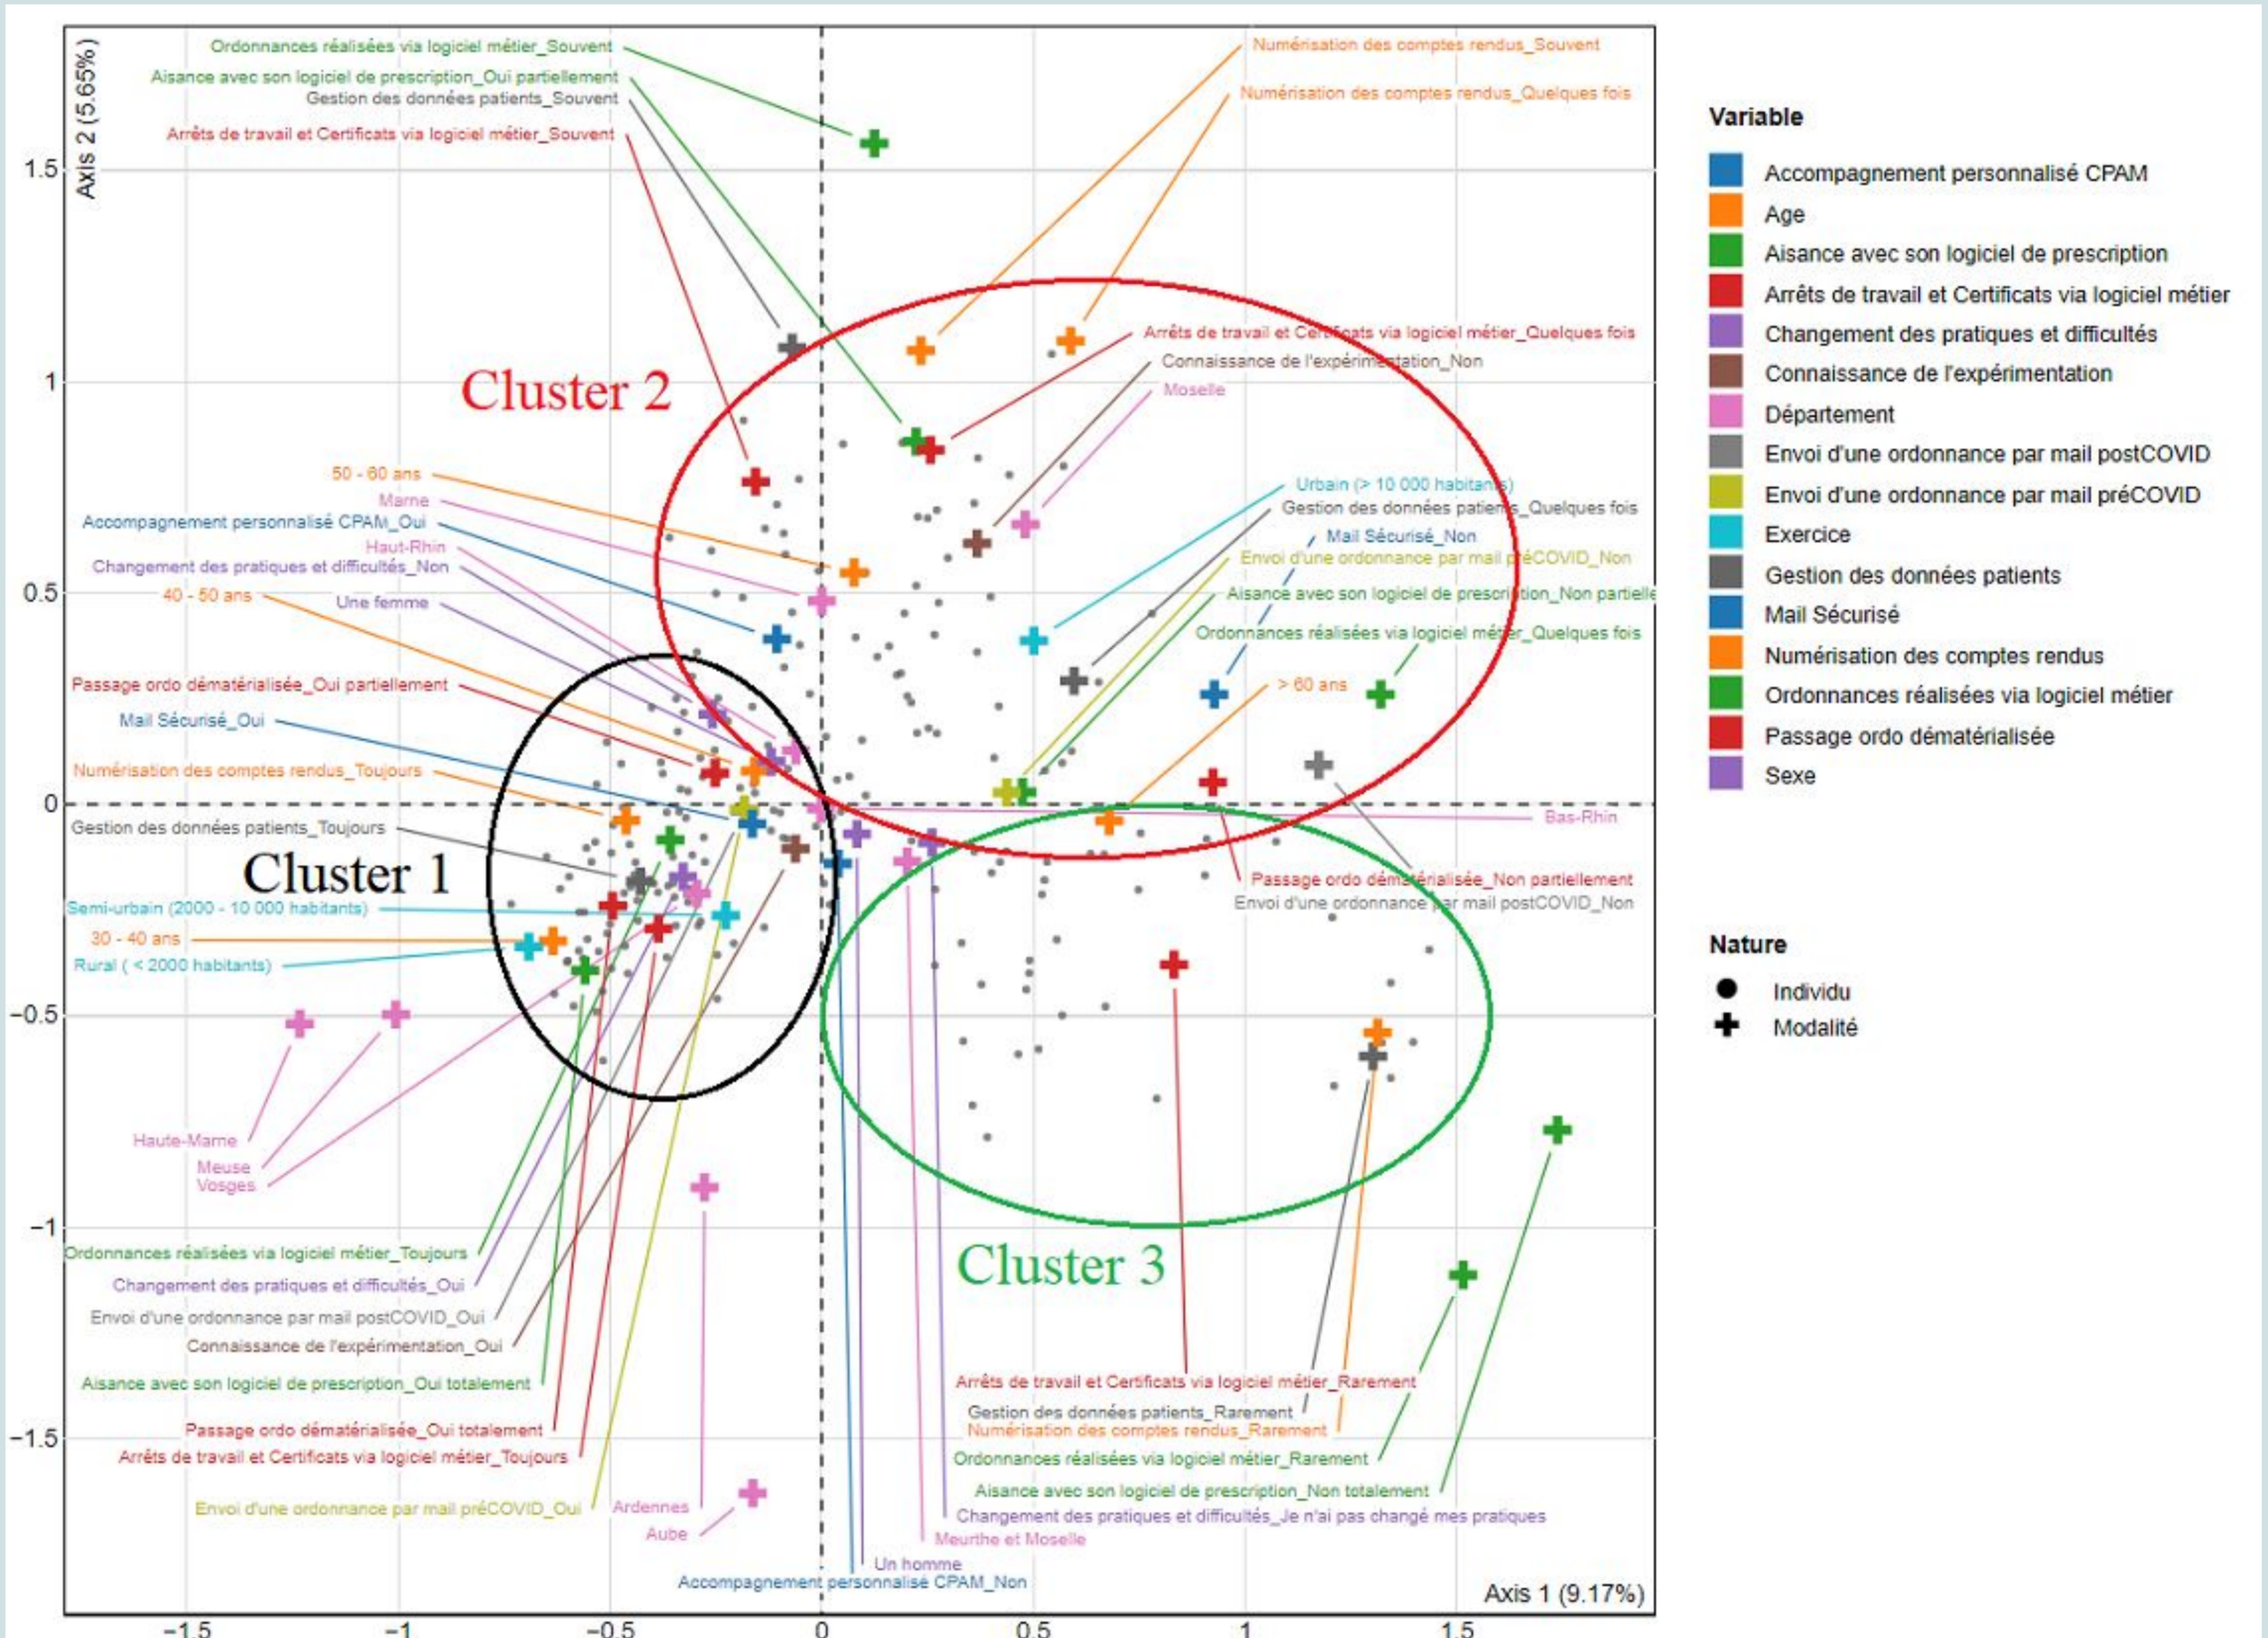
Axis 2 (5.65%)

Ordonnances réalisées via logiciel métier_Souvent
Aisance avec son logiciel de prescription_Oui partiellement
Gestion des données patients_Souvent
Arrêts de travail et Certificats via logiciel métier_Souvent

Numérisation des comptes rendus_Souvent
Numérisation des comptes rendus_Quelques fois

Cluster 2

Arrêts de travail et Certificats via logiciel métier_Quelques fois
Connaissance de l'expérimentation_Non
Moselle

50 - 60 ans
Marne
Accompagnement personnalisé CPAM_Oui
Haut-Rhin
Changement des pratiques et difficultés_Non
40 - 50 ans
Une femme

Urbain (> 10 000 habitants)
Gestion des données patients_Quelques fois
Mail Sécurisé_Non
Envoi d'une ordonnance par mail préCOVID_Non
Aisance avec son logiciel de prescription_Non partielle
Ordonnances réalisées via logiciel métier_Quelques fois
> 60 ans

Passage ordo dématérialisée_Oui partiellement
Mail Sécurisé_Oui
Numérisation des comptes rendus_Toujours
Gestion des données patients_Toujours

Cluster 1

Semi-urbain (2000 - 10 000 habitants)
30 - 40 ans
Rural ( < 2000 habitants)

Bas-Rhin
Passage ordo dématérialisée_Non partiellement
Envoi d'une ordonnance par mail postCOVID_Non

Haute-Marne
Meuse
Vosges

Cluster 3

Ordonnances réalisées via logiciel métier_Toujours
Changement des pratiques et difficultés_Oui
Envoi d'une ordonnance par mail postCOVID_Oui
Connaissance de l'expérimentation_Oui
Aisance avec son logiciel de prescription_Oui totalement
Passage ordo dématérialisée_Oui totalement
Arrêts de travail et Certificats via logiciel métier_Toujours
Envoi d'une ordonnance par mail préCOVID_Oui
Ardennes
Aube

Arrêts de travail et Certificats via logiciel métier_Rarement
Gestion des données patients_Rarement
Numérisation des comptes rendus_Rarement
Ordonnances réalisées via logiciel métier_Rarement
Aisance avec son logiciel de prescription_Non totalement
Changement des pratiques et difficultés_Je n'ai pas changé mes pratiques
Meurthe et Moselle
Un homme
Accompagnement personnalisé CPAM_Non

Axis 1 (9.17%)

1.5
1
0.5
0
-0.5
-1
-1.5

-1.5
-1
-0.5
0
0.5
1
1.5

Variable
Accompagnement personnalisé CPAM
Age
Aisance avec son logiciel de prescription
Arrêts de travail et Certificats via logiciel métier
Changement des pratiques et difficultés
Connaissance de l'expérimentation
Département
Envoi d'une ordonnance par mail postCOVID
Envoi d'une ordonnance par mail préCOVID
Exercice
Gestion des données patients
Mail Sécurisé
Numérisation des comptes rendus
Ordonnances réalisées via logiciel métier
Passage ordo dématérialisée
Sexe

Nature
Individu
Modalité